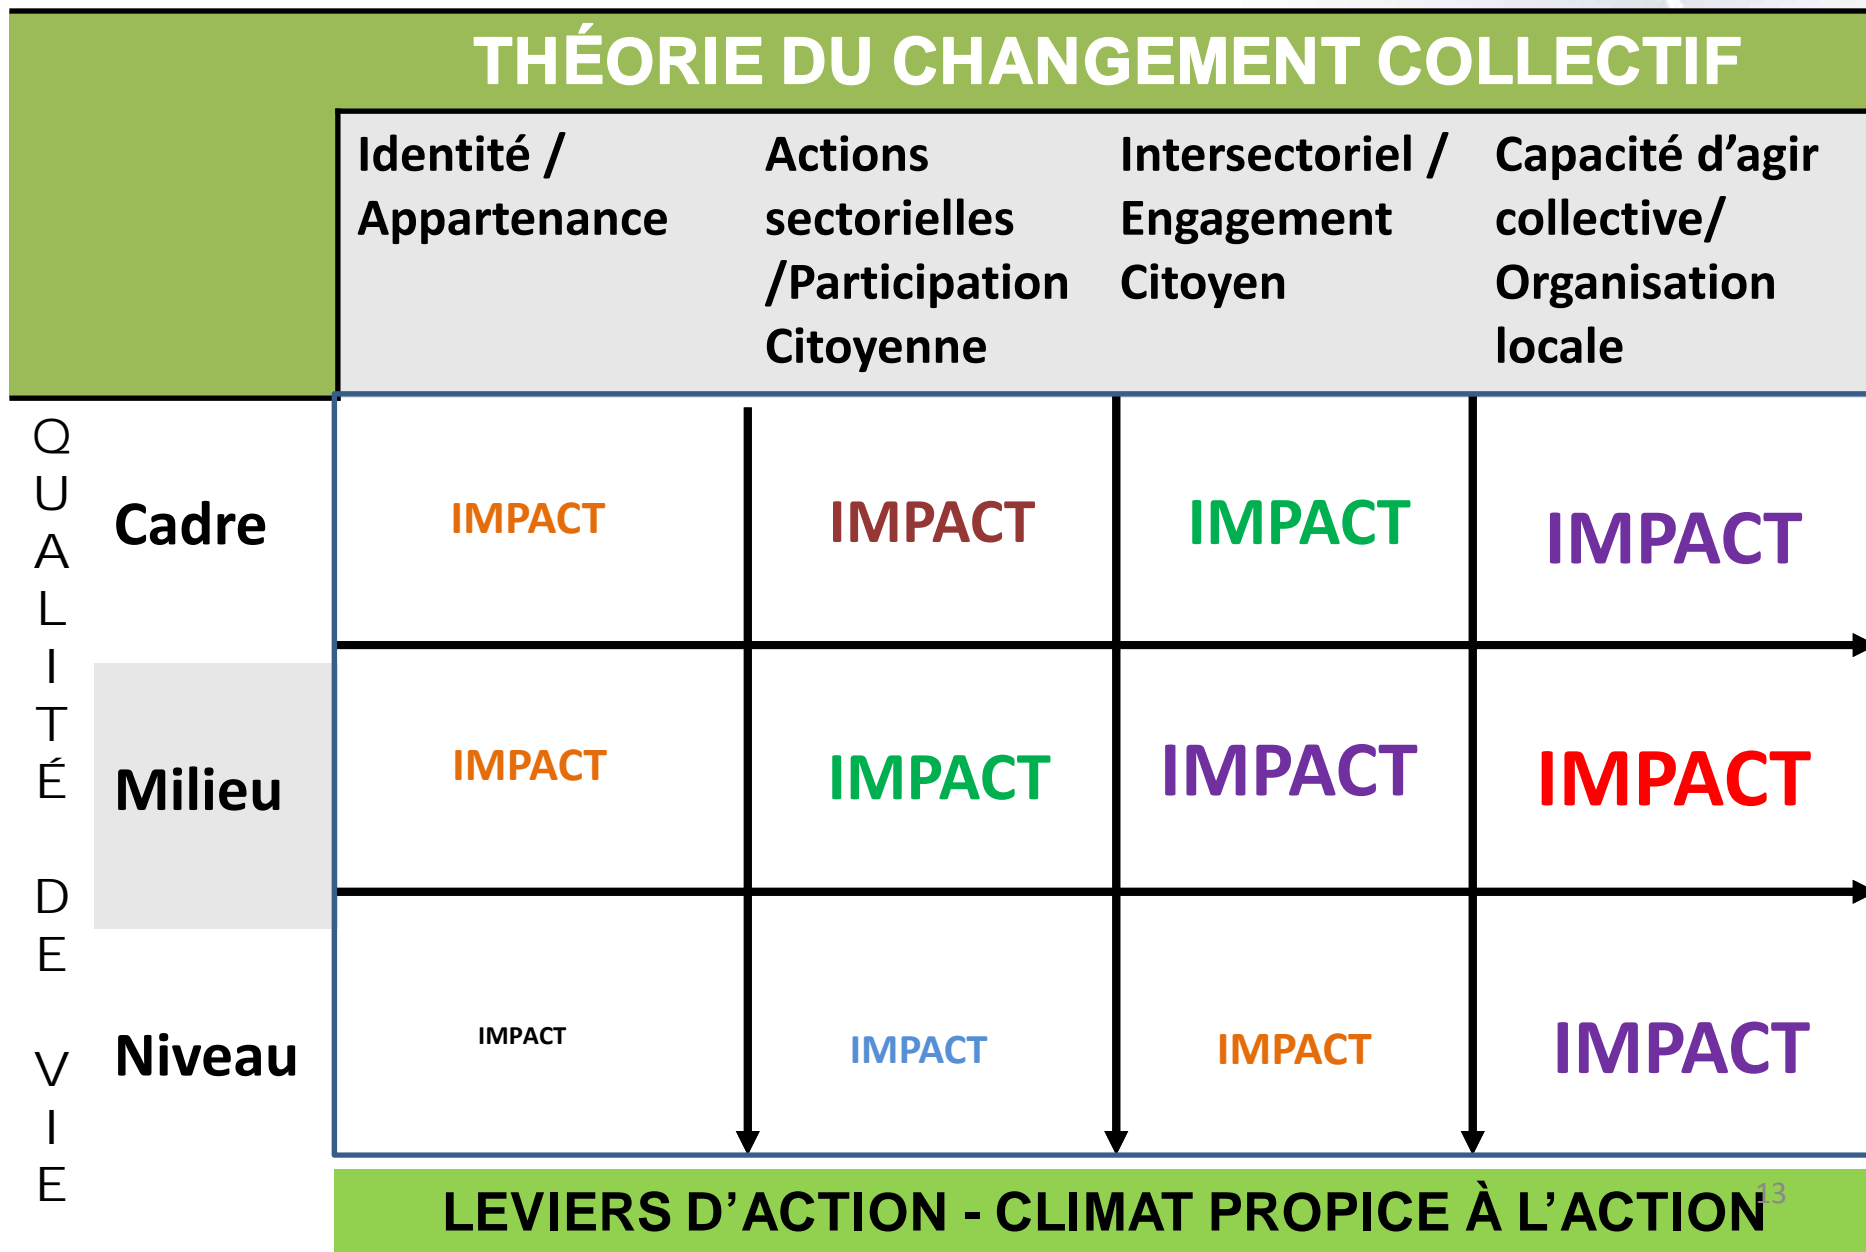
THÉORIE DU CHANGEMENT COLLECTIF

QUALITÉ DE VIE

| | Identité / Appartenance | Actions sectorielles /Participation Citoyenne | Intersectoriel / Engagement Citoyen | Capacité d'agir collective/ Organisation locale |
|---|---|---|---|---|
| Cadre | IMPACT | IMPACT | IMPACT | IMPACT |
| Milieu | IMPACT | IMPACT | IMPACT | IMPACT |
| Niveau | IMPACT | IMPACT | IMPACT | IMPACT |

LEVIERS D'ACTION - CLIMAT PROPICE À L'ACTION

13